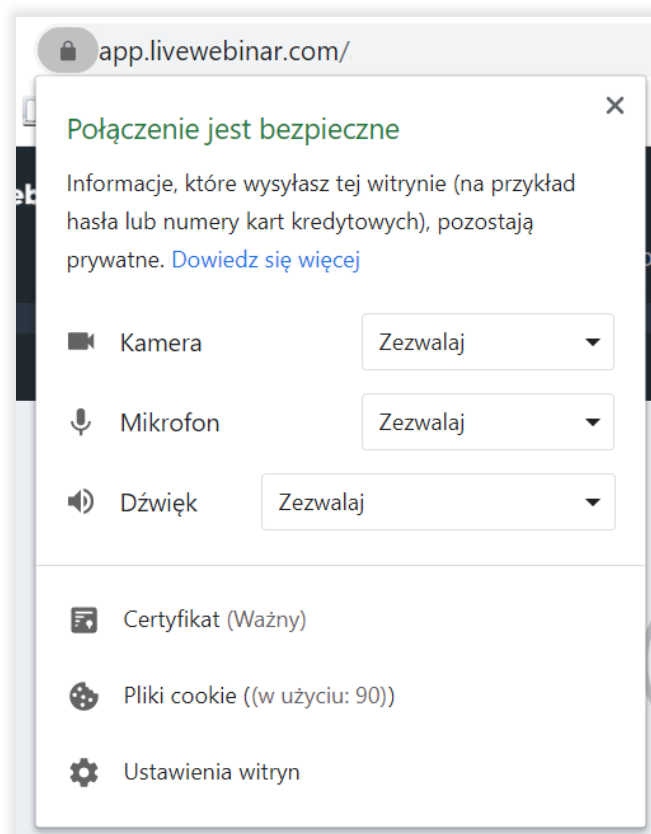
app.livewebinar.com/

×

Połączenie jest bezpieczne

Informacje, które wysyłasz tej witrynie (na przykład hasła lub numery kart kredytowych), pozostają prywatne. Dowiedz się więcej

Kamera Zezwalaj

Mikrofon Zezwalaj

Dźwięk Zezwalaj

Certyfikat (Ważny)

Pliki cookie ((w użyciu: 90))

Ustawienia witryn